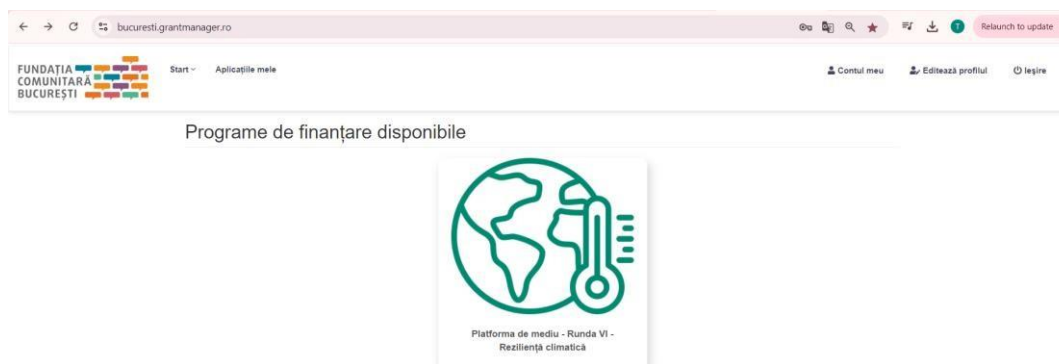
bucuresti.grantmanager.ro

T Relaunch to update

FUNDAȚIA COMUNITARĂ BUCUREȘTI

Start Aplicațiile mele

Contul meu Editează profilul Ieșire

Programe de finanțare disponibile

Platforma de mediu - Runda VI - Reziliență climatică